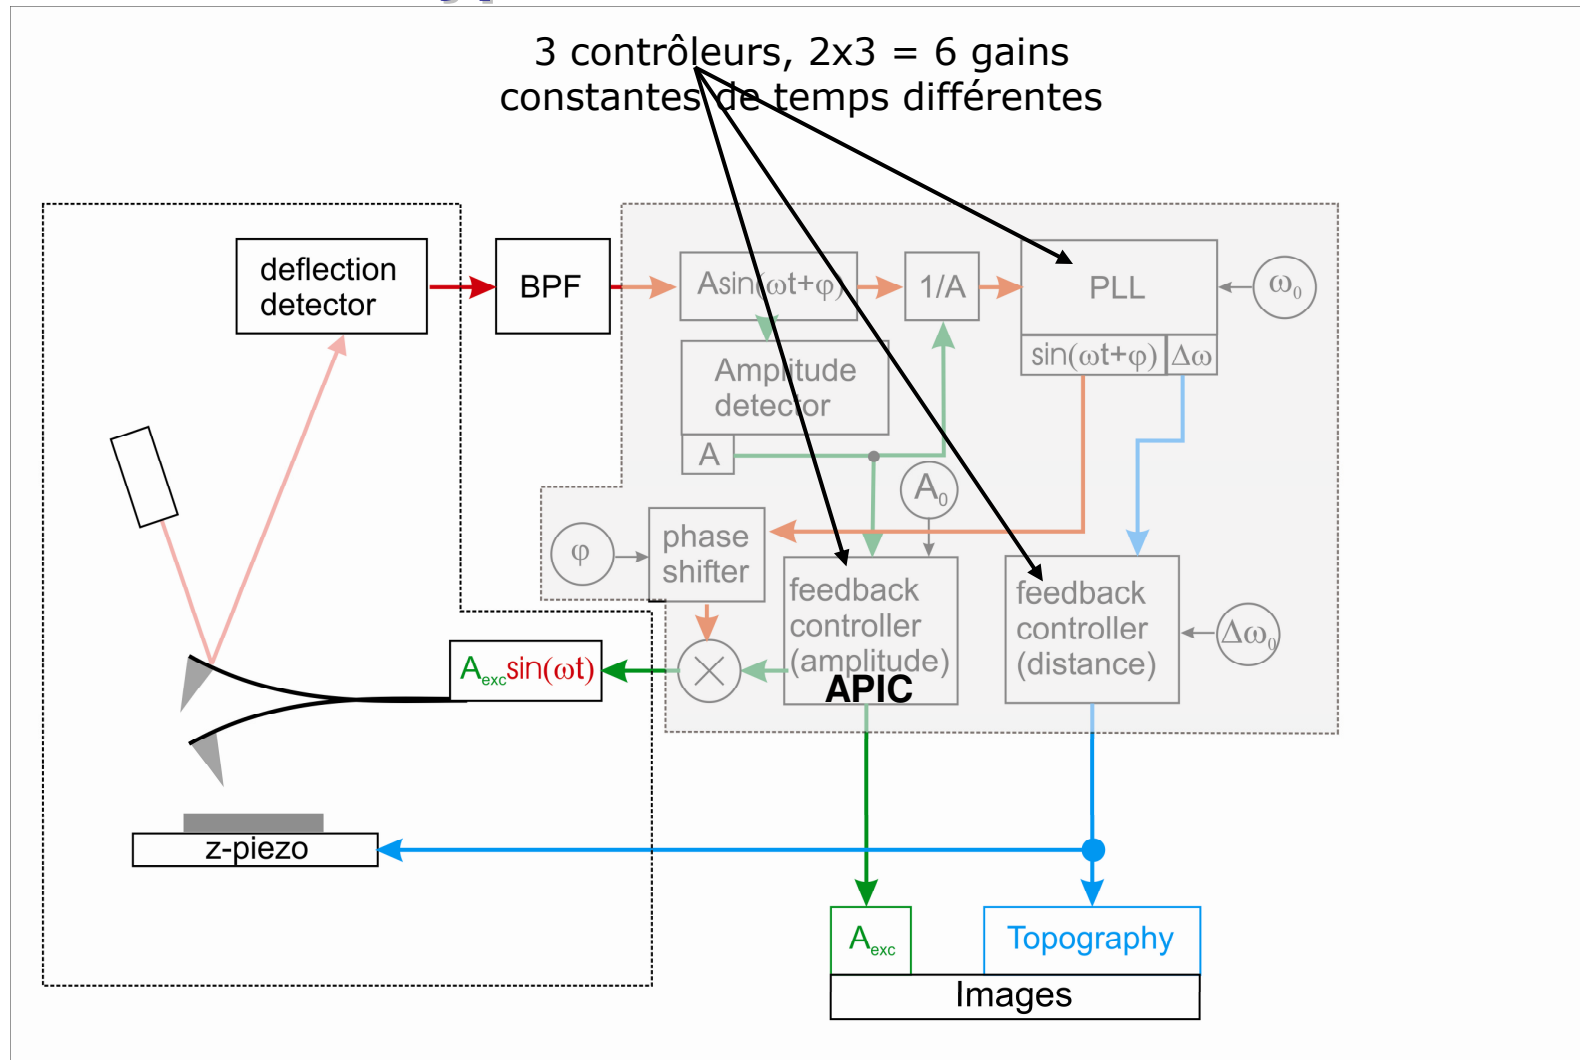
3 contrôleurs, 2x3 = 6 gains
constantes de temps différentes

deflection detector

BPF

$A\sin(\omega t+\varphi)$

1/A

PLL

$\omega_0$

$\sin(\omega t+\varphi)$

$\Delta\omega$

Amplitude detector

A

$A_0$

$\varphi$

phase shifter

feedback controller (amplitude)

APIC

feedback controller (distance)

$\Delta\omega_0$

$A_{exc}\sin(\omega t)$

z-piezo

$A_{exc}$

Topography

Images